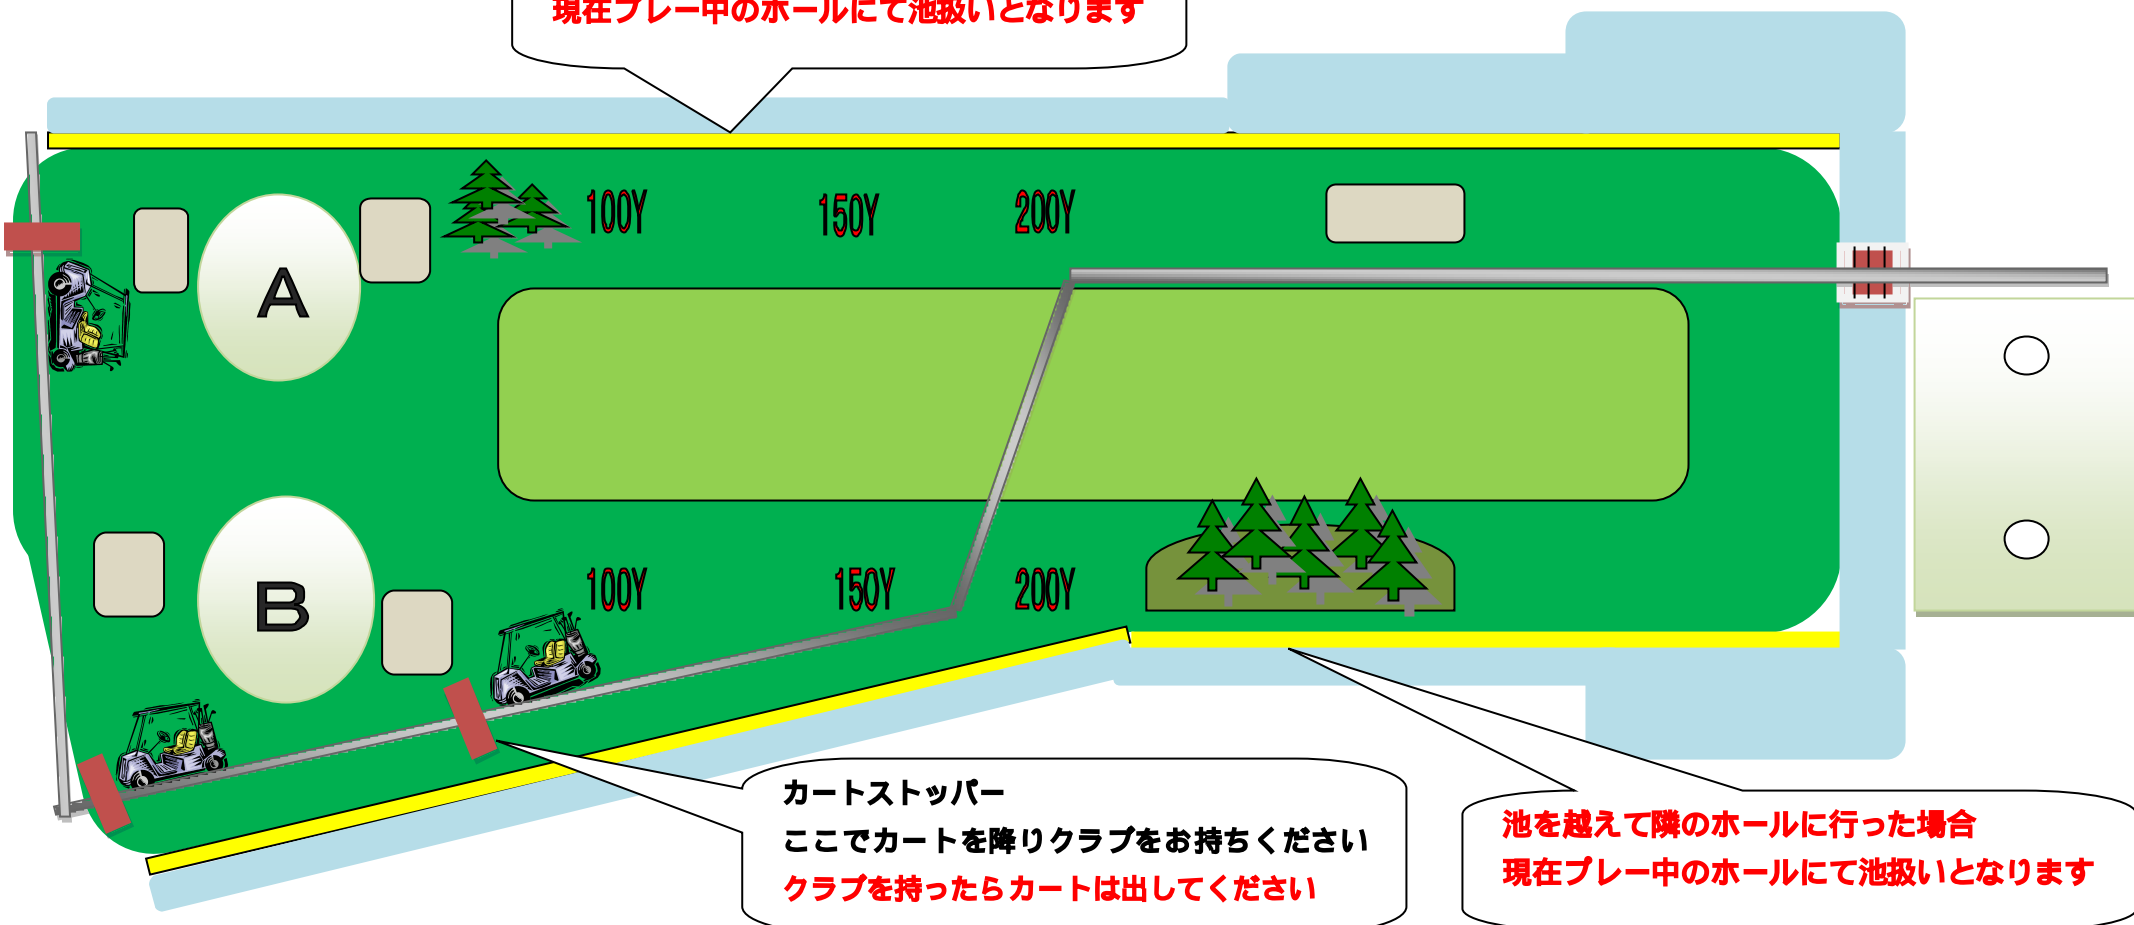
現在プレー中のホールにて池扱いとなります

100Y
150Y
200Y

A

B

100Y
150Y
200Y

カートストッパー
ここでカートを降りクラブをお持ちください
クラブを持ったらカートは出してください

池を越えて隣のホールに行った場合
現在プレー中のホールにて池扱いとなります